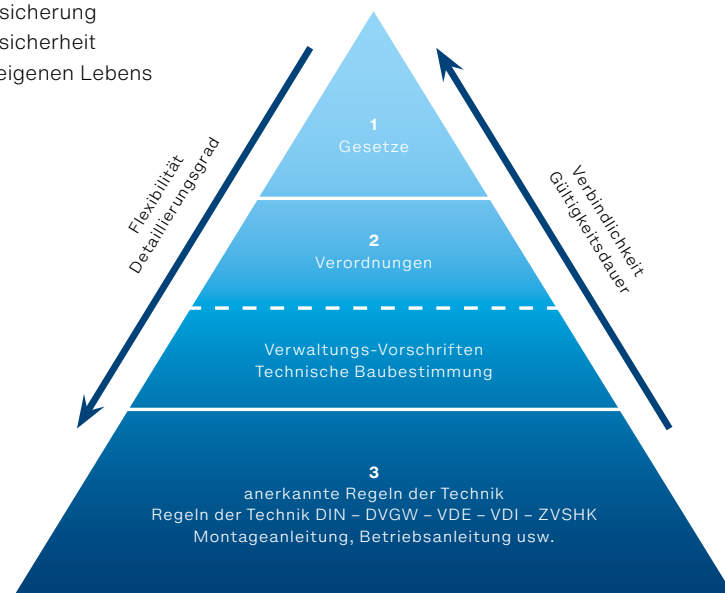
sicherung
sicherheit
eigenen Lebens

Flexibilität
Detaillierungsgrad

Verbindlichkeit
Gültigkeitsdauer

1
Gesetze

2
Verordnungen

Verwaltungs-Vorschriften
Technische Baubestimmung

3
anerkannte Regeln der Technik
Regeln der Technik DIN – DVGW – VDE – VDI – ZVSHK
Montageanleitung, Betriebsanleitung usw.